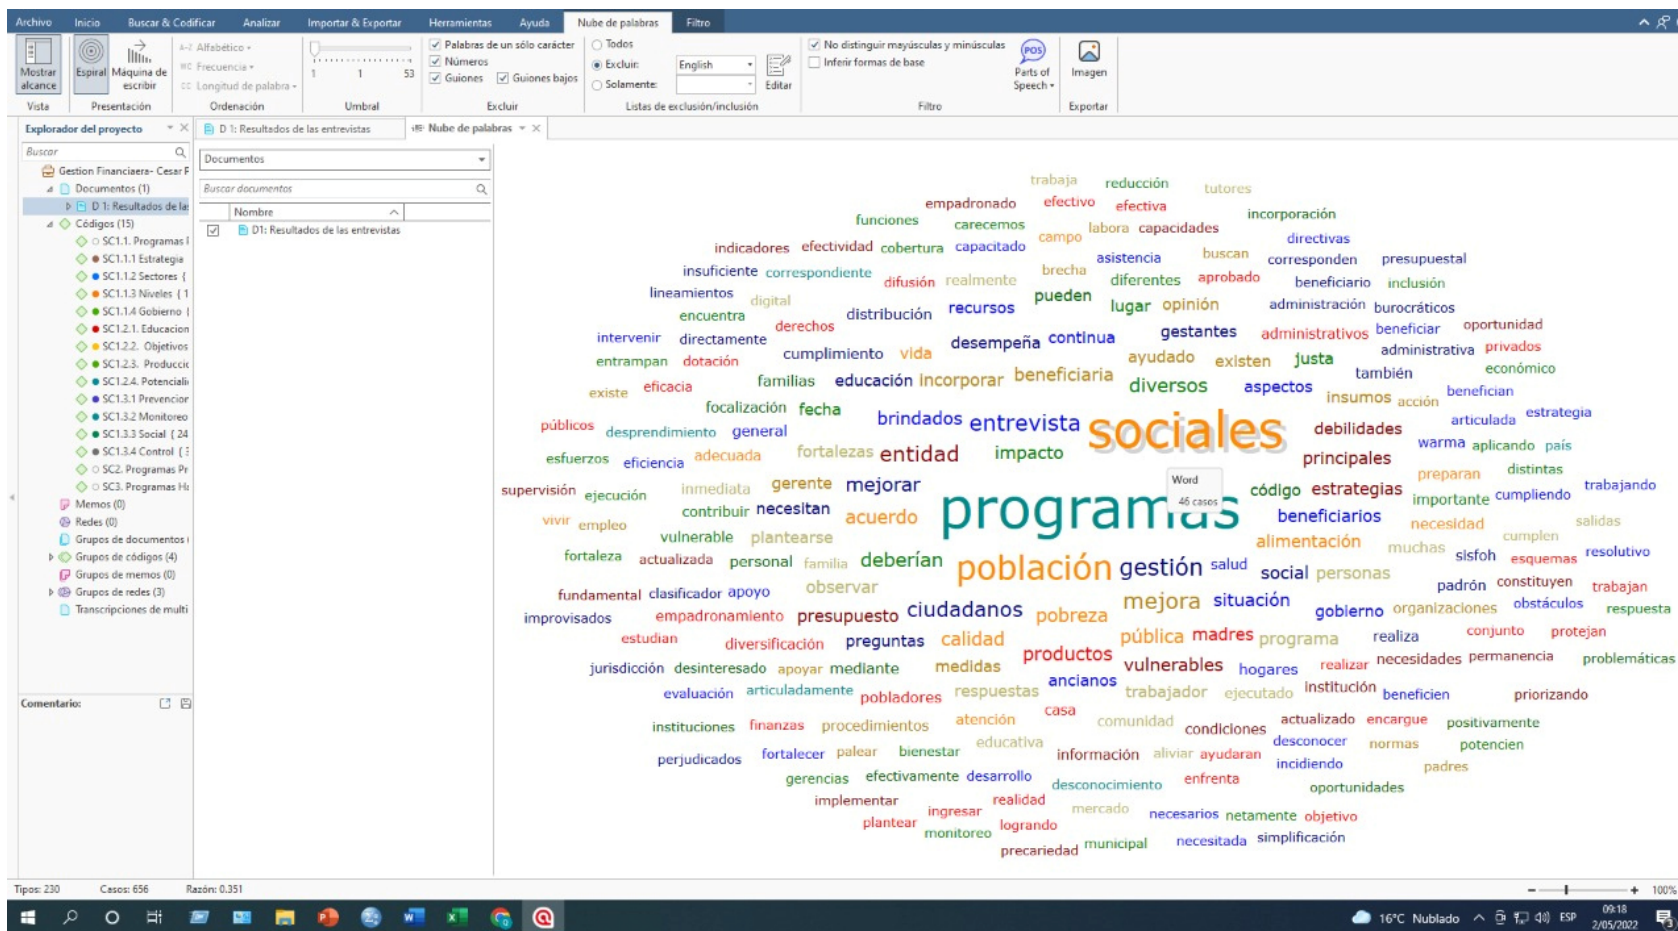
Archivo Inicio Buscar & Codificar Analizar Importar & Exportar Herramientas Ayuda Nube de palabras Filtro

Mostrar alcance | Espiral | Máquina de escribir | Alfabético | Frecuencia | Longitud de palabra | 1 1 53 | Palabras de un sólo carácter | Números | Guiones | Guiones bajos | Todos | Excluir: English | Solamente: | Editar | No distinguir mayúsculas y minúsculas | Inferir formas de base | Parts of Speech | Imagen
Vista | Presentación | Ordenación | Umbral | Excluir | Listas de exclusión/inclusión | Filtro | Exportar

Explorador del proyecto
Buscar
Gestion Financiaera- Cesar F
Documentos (1)
D 1: Resultados de la
Códigos (15)
SC1.1. Programas
SC1.1.1 Estrategia
SC1.1.2 Sectores
SC1.1.3 Niveles
SC1.1.4 Gobierno
SC1.2.1. Educacion
SC1.2.2. Objetivos
SC1.2.3. Producci
SC1.2.4. Potenciali
SC1.3.1 Prevencior
SC1.3.2 Monitoreo
SC1.3.3 Social
SC1.3.4 Control
SC2. Programas Pr
SC3. Programas H
Memos (0)
Redes (0)
Grupos de documentos
Grupos de códigos (4)
Grupos de memos (0)
Grupos de redes (3)
Transcripciones de multi
Comentario:

D 1: Resultados de las entrevistas | Nube de palabras
Documentos
Buscar documentos
Nombre
D1: Resultados de las entrevistas

trabaja reducción tutores empadronado efectivo efectiva incorporación funciones carecemos campo labora capacidades directivas indicadores efectividad cobertura capacitado asistencia buscan corresponden presupuestal insuficiente correspondiente difusión realmente brecha diferentes aprobado beneficiario inclusión lineamientos digital pueden administración burocráticos encuentra derechos distribución recursos lugar opinión beneficiar oportunidad intervenir directamente desempeña continua gestantes administrativos administrativa privados entrampan dotación cumplimiento vida ayudado existen justa también económico existe eficacia familias educación Incorporar beneficiaria diversos aspectos insumos acción benefician focalización fecha articulada estrategia públicos desprendimiento general brindados entrevista sociales debilidades warma aplicando país esfuerzos eficiencia adecuada fortalezas entidad impacto principales distintas preparan supervisión ejecución inmediata gerente mejorar código estrategias importante cumpliendo trabajando vivir empleo contribuir necesitan acuerdo programas beneficiarios necesidad salidas vulnerable plantearse cumplen fortaleza actualizada personal familia deberían población gestión salud alimentación muchas sisfoh esquemas resolutivo social personas fundamental clasificador apoyo observar mejora situación padrón constituyen trabajan improvisados empadronamiento presupuesto ciudadanos pobreza gobierno organizaciones obstáculos respuesta estudian diversificación preguntas calidad pública madres programa realiza conjunto protejan jurisdicción desinteresado apoyar mediante medidas productos vulnerables hogares realizar necesidades permanencia problemáticas evaluación articuladamente pobladores respuestas ancianos trabajador ejecutado institución beneficien priorizando casa instituciones finanzas procedimientos atención comunidad condiciones actualizado encargue positivamente educativa desconocer normas potencien perjudicados fortalecer palear bienestar información aliviar ayudaran incidiendo padres gerencias efectivamente desarrollo desconocimiento enfrenta oportunidades implementar realidad mercado ingresar necesarios netamente objetivo plantear monitoreo logrando precariedad municipal necesitada simplificación

Word
46 casos

Tipos: 230 Casos: 656 Razón: 0.351 100%
16°C Nublado ESP 09:18 2/05/2022